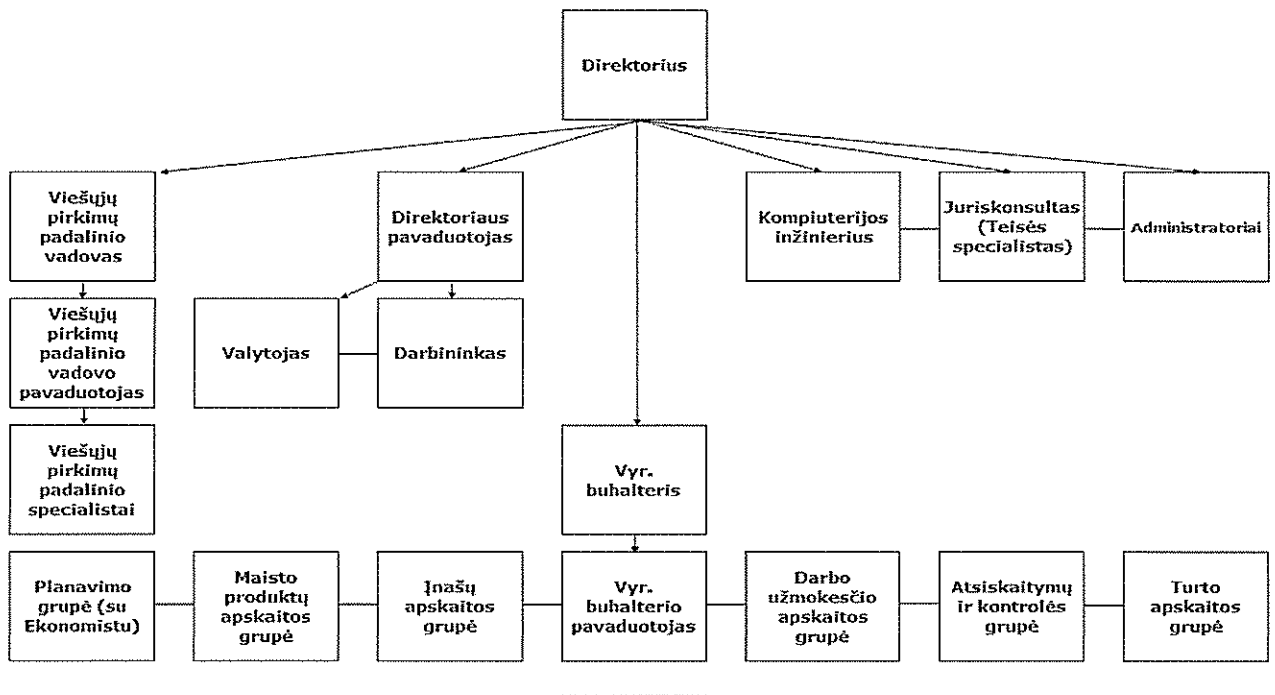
Direktorius

Viešųjų pirkimų padalinio vadovas

Direktoriaus pavaduotojas

Kompiuterijos inžinierius

Juriskonsultas (Teisės specialistas)

Administratoriai

Viešųjų pirkimų padalinio vadovo pavaduotojas

Valytojas

Darbininkas

Viešųjų pirkimų padalinio specialistai

Vyr. buhalteris

Planavimo grupė (su Ekonomistu)

Maisto produktų apskaitos grupė

Įnašų apskaitos grupė

Vyr. buhalterio pavaduotojas

Darbo užmokesčio apskaitos grupė

Atsiskaitymų ir kontrolės grupė

Turto apskaitos grupė